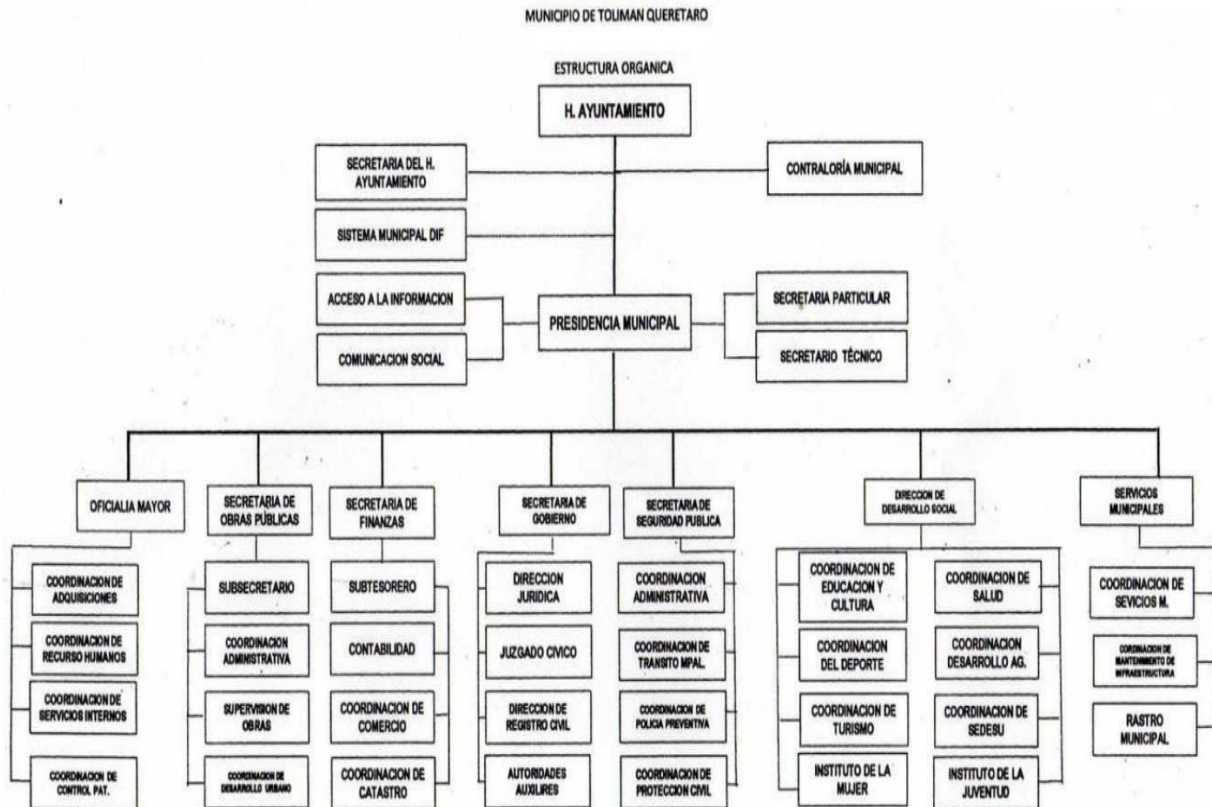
MUNICIPIO DE TOLIMAN QUERETARO

ESTRUCTURA ORGANICA

H. AYUNTAMIENTO

SECRETARIA DEL H. AYUNTAMIENTO

CONTRALORÍA MUNICIPAL

SISTEMA MUNICIPAL DIF

ACCESO A LA INFORMACION

COMUNICACION SOCIAL

PRESIDENCIA MUNICIPAL

SECRETARIA PARTICULAR

SECRETARIO TÉCNICO

OFICIALIA MAYOR

COORDINACION DE ADQUISICIONES

COORDINACION DE RECURSO HUMANOS

COORDINACION DE SERVICIOS INTERNOS

COORDINACION DE CONTROL PAT.

SECRETARIA DE OBRAS PÚBLICAS

SUBSECRETARIO

COORDINACION ADMINISTRATIVA

SUPERVISION DE OBRAS

COORDINACION DE DESARROLLO URBANO

SECRETARIA DE FINANZAS

SUBTESORERO

CONTABILIDAD

COORDINACION DE COMERCIO

COORDINACION DE CATASTRO

SECRETARIA DE GOBIERNO

DIRECCION JURIDICA

JUZGADO CIVICO

DIRECCION DE REGISTRO CIVIL

AUTORIDADES AUXILIRES

SECRETARIA DE SEGURIDAD PUBLICA

COORDINACION ADMINISTRATIVA

COORDINACION DE TRANSITO MPAL.

COORDINACION DE POLICIA PREVENTIVA

COORDINACION DE PROTECCION CIVIL

DIRECCION DE DESARROLLO SOCIAL

COORDINACION DE EDUCACION Y CULTURA

COORDINACION DEL DEPORTE

COORDINACION DE TURISMO

INSTITUTO DE LA MUJER

COORDINACION DE SALUD

COORDINACION DESARROLLO AG.

COORDINACION DE SEDESU

INSTITUTO DE LA JUVENTUD

SERVICIOS MUNICIPALES

COORDINACION DE SEVICIOS M.

COORDINACION DE MANTENIMIENTO DE INFRAESTRUCTURA

RASTRO MUNICIPAL